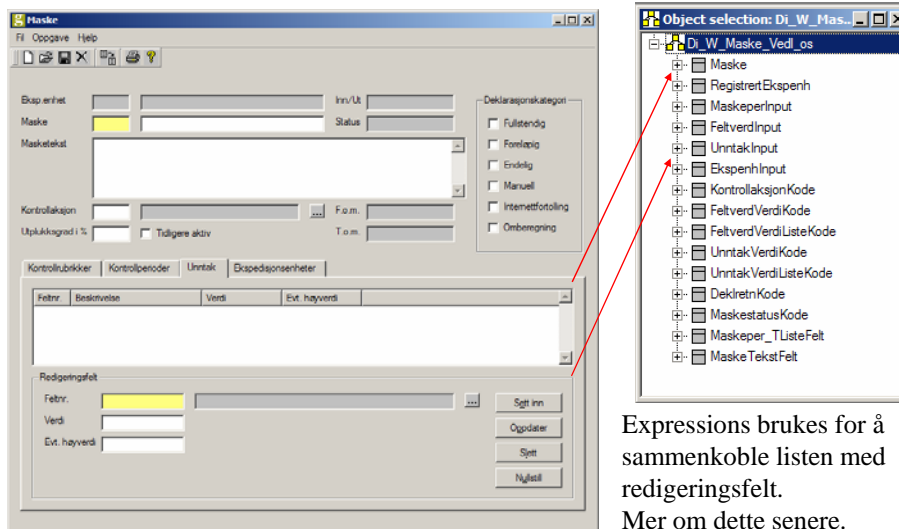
Maske

Fil Oppgave Hjelp

Eksp.enhet

Inn/Ut

Maske

Status

Masketekst

Kontrollaksjon

F.o.m.

Utplukksgrad i %

Tidligere aktiv

T.o.m.

Deklarasjonskategori

Fullstendig

Foreløpig

Endelig

Manuell

Internettfortolling

Omberegning

Kontrollrubrikker

Kontrollperioder

Unntak

Ekspedisjonsenheter

| Feltnr. | Beskrivelse | Verdi | Evt. høyverdi |
|---|---|---|---|

Redigeringsfelt

Feltnr.

Verdi

Evt. høyverdi

Sett inn

Oppdater

Slett

Nullstill

Object selection: Di_W_Mas...

Di_W_Maske_Vedl_os

Maske

RegistrertEkspenh

MaskeperInput

FeltverdInput

UnntakInput

EkspenhInput

KontrollaksjonKode

FeltverdVerdiKode

FeltverdVerdiListeKode

UnntakVerdiKode

UnntakVerdiListeKode

DeklretnKode

MaskestatusKode

Maskeper_TListeFelt

MaskeTekstFelt

Expressions brukes for å sammenkoble listen med redigeringsfelt.
Mer om dette senere.